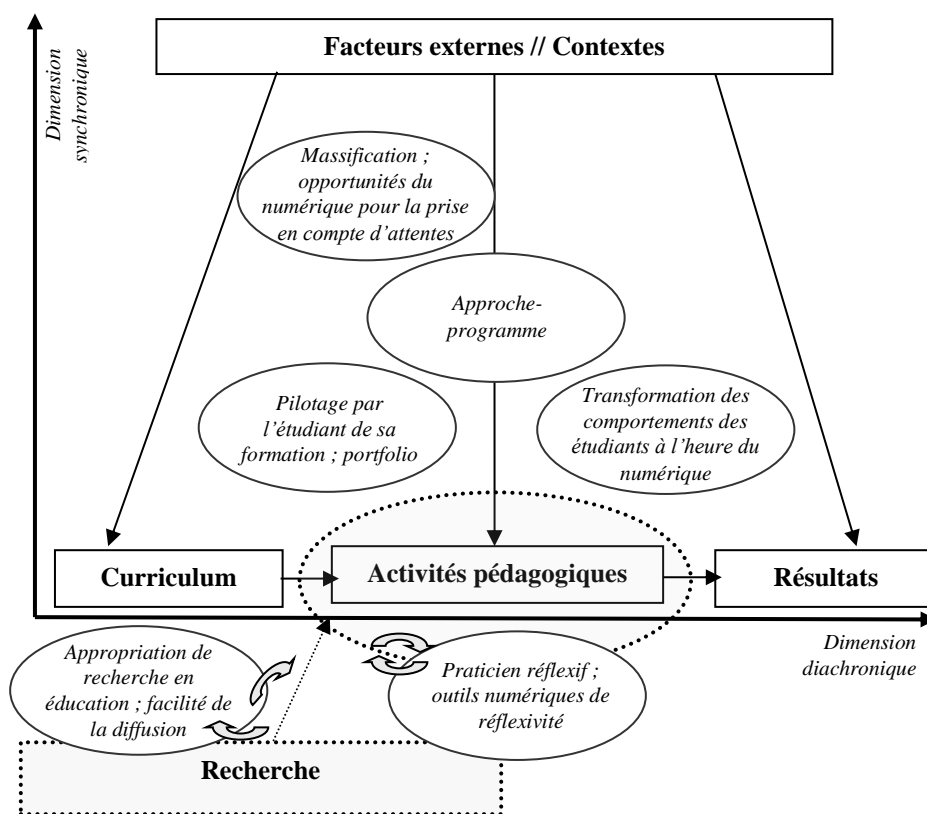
Facteurs externes // Contextes

Dimension synchronique

Massification ; opportunités du numérique pour la prise en compte d'attentes

Approche-programme

Pilotage par l'étudiant de sa formation ; portfolio

Transformation des comportements des étudiants à l'heure du numérique

Curriculum

Activités pédagogiques

Résultats

Dimension diachronique

Appropriation de recherche en éducation ; facilité de la diffusion

Praticien réflexif ; outils numériques de réflexivité

Recherche